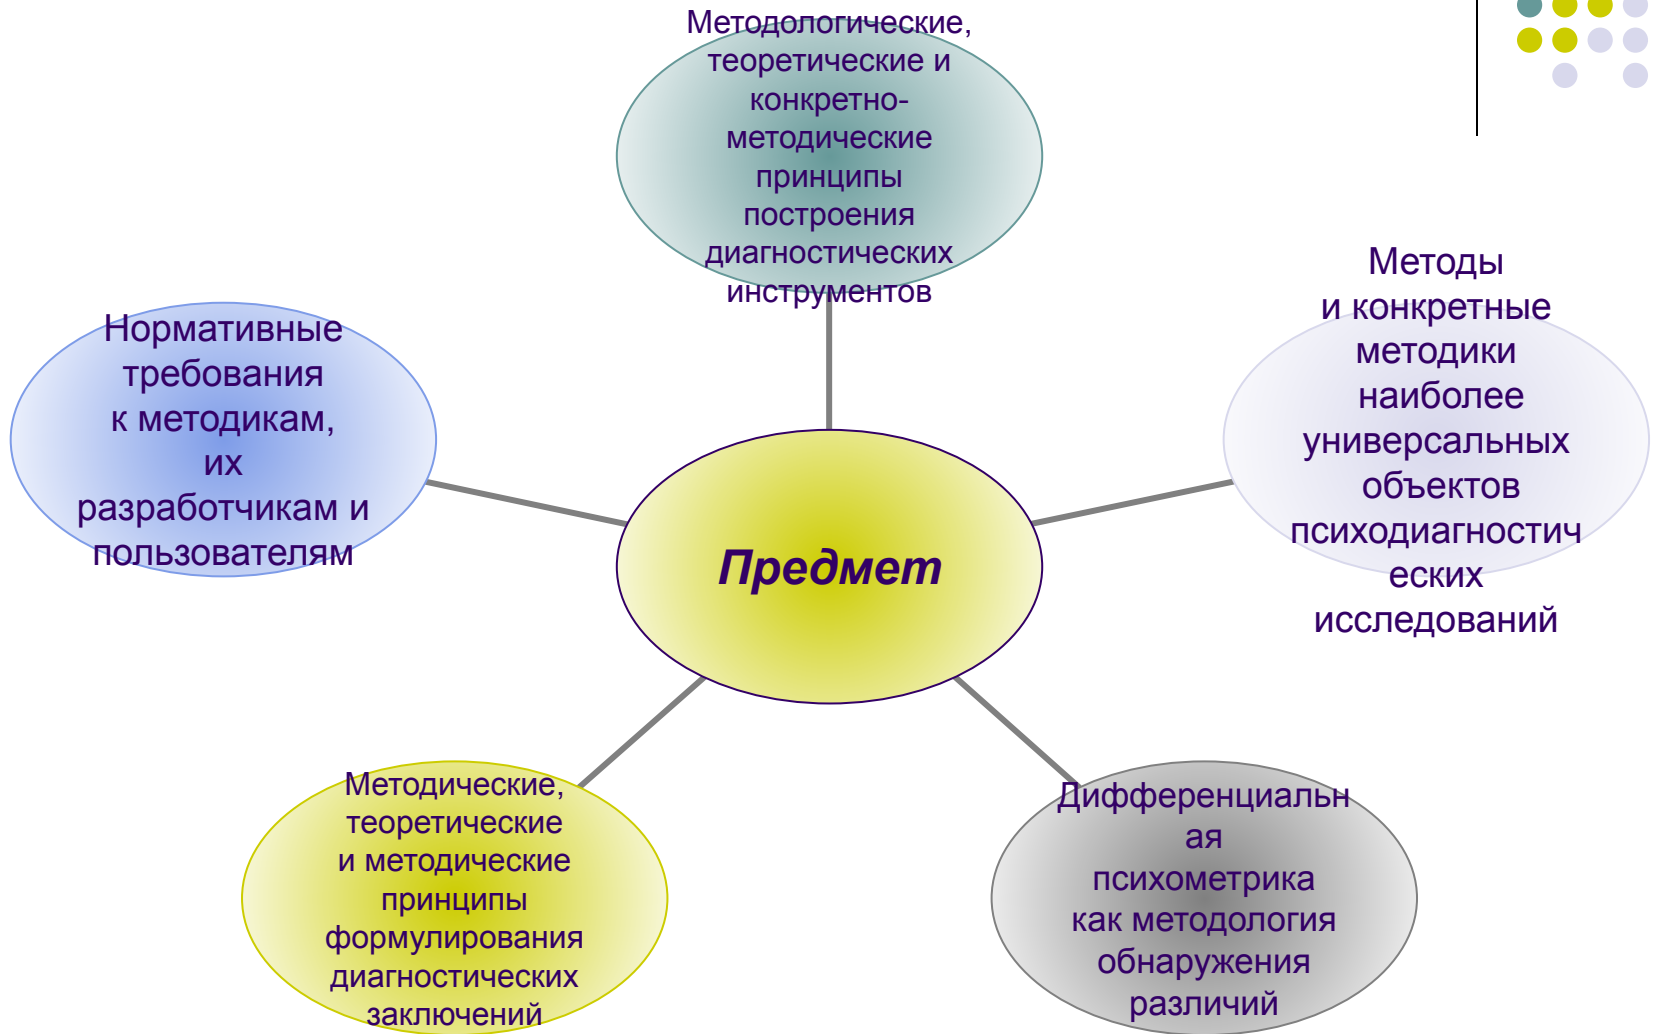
Методологические, теоретические и конкретно-методические принципы построения диагностических инструментов

Нормативные требования к методикам, их разработчикам и пользователям

Предмет

Методы и конкретные методики наиболее универсальных объектов психодиагностических исследований

Методические, теоретические и методические принципы формулирования диагностических заключений

Дифференциальная психометрика как методология обнаружения различий